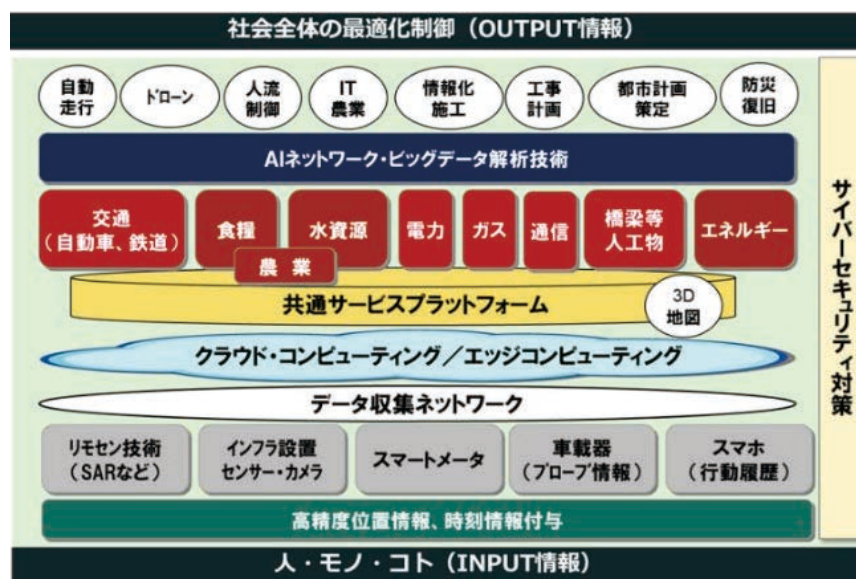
社会全体の最適化制御（OUTPUT情報）

自動走行
ドローン
人流制御
IT農業
情報化施工
工事計画
都市計画策定
防災復旧

AIネットワーク・ビッグデータ解析技術

交通（自動車、鉄道）
食糧
水資源
電力
ガス
通信
橋梁等人工物
エネルギー

農業

共通サービスプラットフォーム
3D地図

クラウド・コンピューティング／エッジコンピューティング

データ収集ネットワーク

リモセン技術（SARなど）
インフラ設置センサー・カメラ
スマートメータ
車載器（プローブ情報）
スマホ（行動履歴）

高精度位置情報、時刻情報付与

サイバーセキュリティ対策

人・モノ・コト（INPUT情報）